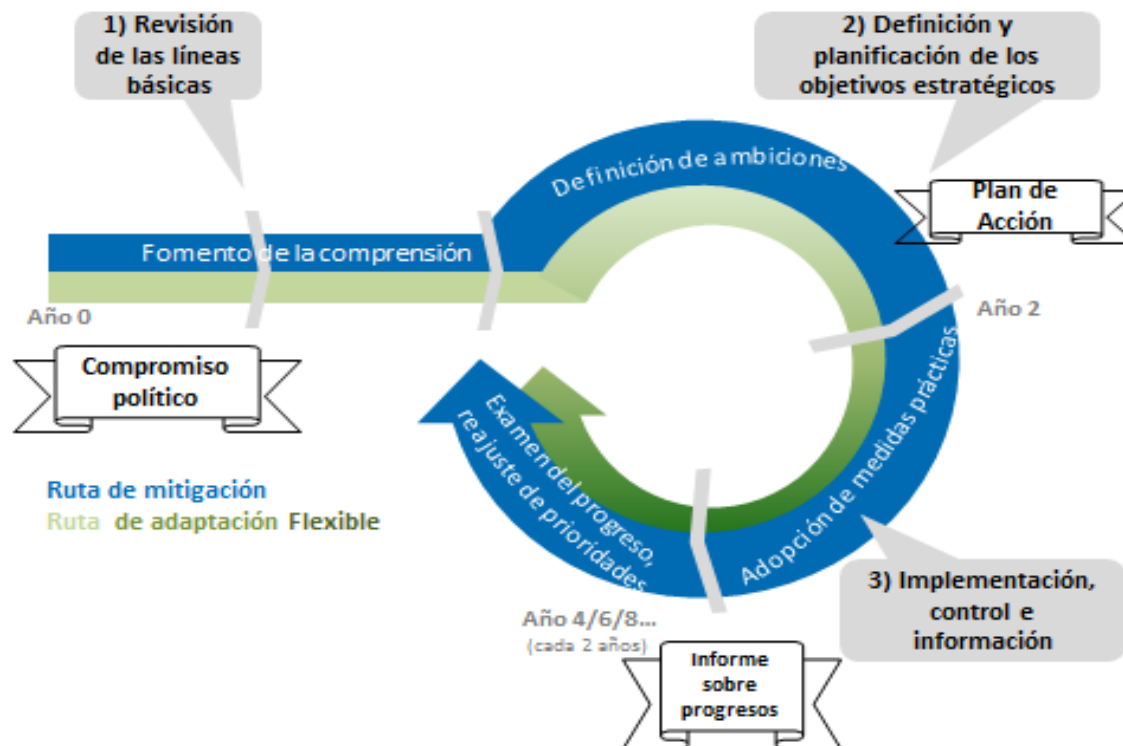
1) Revisión de las líneas básicas

2) Definición y planificación de los objetivos estratégicos

Definición de ambiciones

Plan de Acción

Fomento de la comprensión

Año 0

Año 2

Compromiso político

Examen del progreso, reajuste de prioridades

Adopción de medidas prácticas

Ruta de mitigación
Ruta de adaptación Flexible

3) Implementación, control e información

Año 4/6/8...
(cada 2 años)

Informe sobre progresos